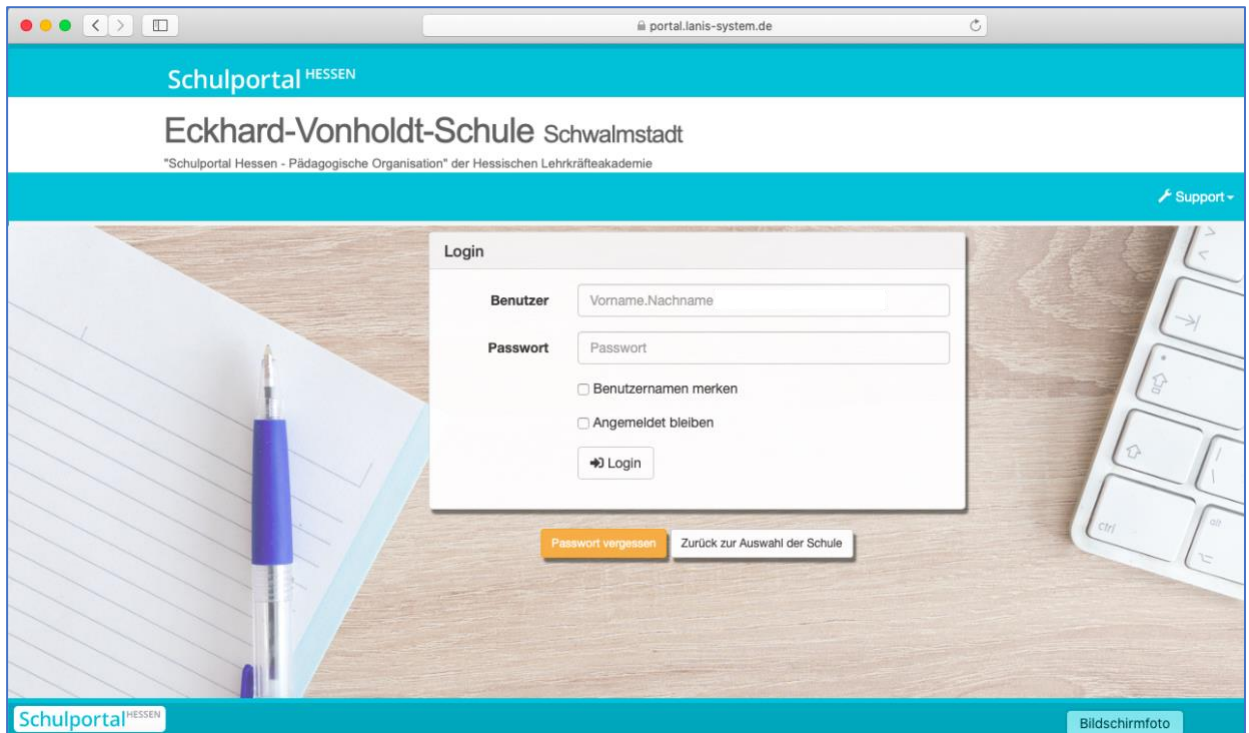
portal.lanis-system.de

Schulportal HESSEN

Eckhard-Vonholdt-Schule Schwalmstadt

"Schulportal Hessen - Pädagogische Organisation" der Hessischen Lehrkräfteakademie

Support

Login

Benutzer Vorname.Nachname

Passwort Passwort

Benutzernamen merken

Angemeldet bleiben

Login

Passwort vergessen

Zurück zur Auswahl der Schule

ctrl

alt

Schulportal HESSEN

Bildschirmfoto